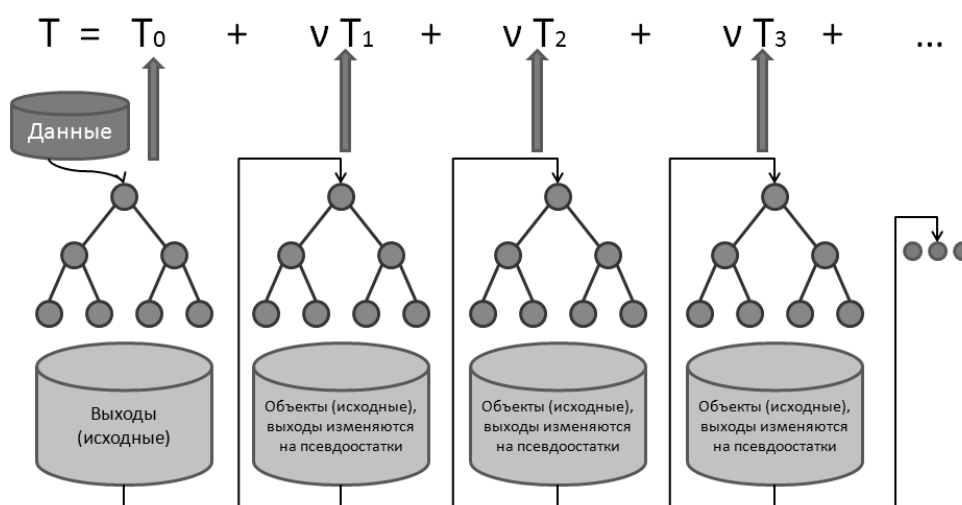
$T = T_0 + \nu T_1 + \nu T_2 + \nu T_3 + \dots$

Данные

Выходы (исходные)

Объекты (исходные), выходы изменяются на псевдоостатки

Объекты (исходные), выходы изменяются на псевдоостатки

Объекты (исходные), выходы изменяются на псевдоостатки